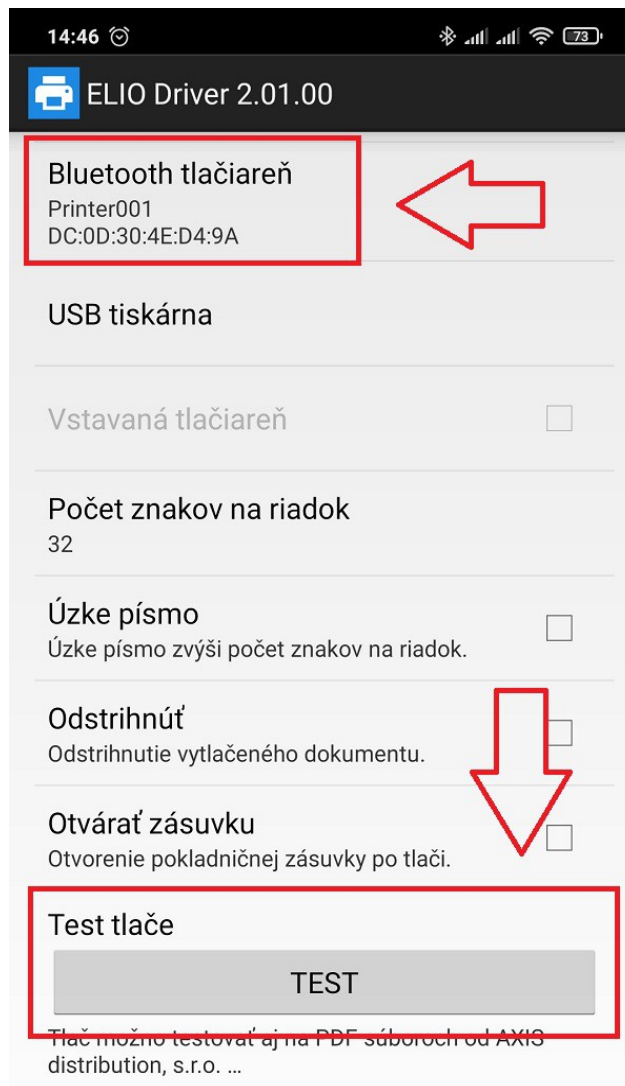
14:46 73

ELIO Driver 2.01.00

Bluetooth tlačiareň
Printer001
DC:0D:30:4E:D4:9A

USB tiskárna

Vstavaná tlačiareň

Počet znakov na riadok
32

Úzke písmo
Úzke písmo zvýši počet znakov na riadok.

Odstrihnúť
Odstrihnutie vytlačeného dokumentu.

Otvárať zásuvku
Otvorenie pokladničnej zásuvky po tlači.

Test tlače

TEST

Tlač možno testovať aj na PDF súboroch od AXIS distribution, s.r.o. ...